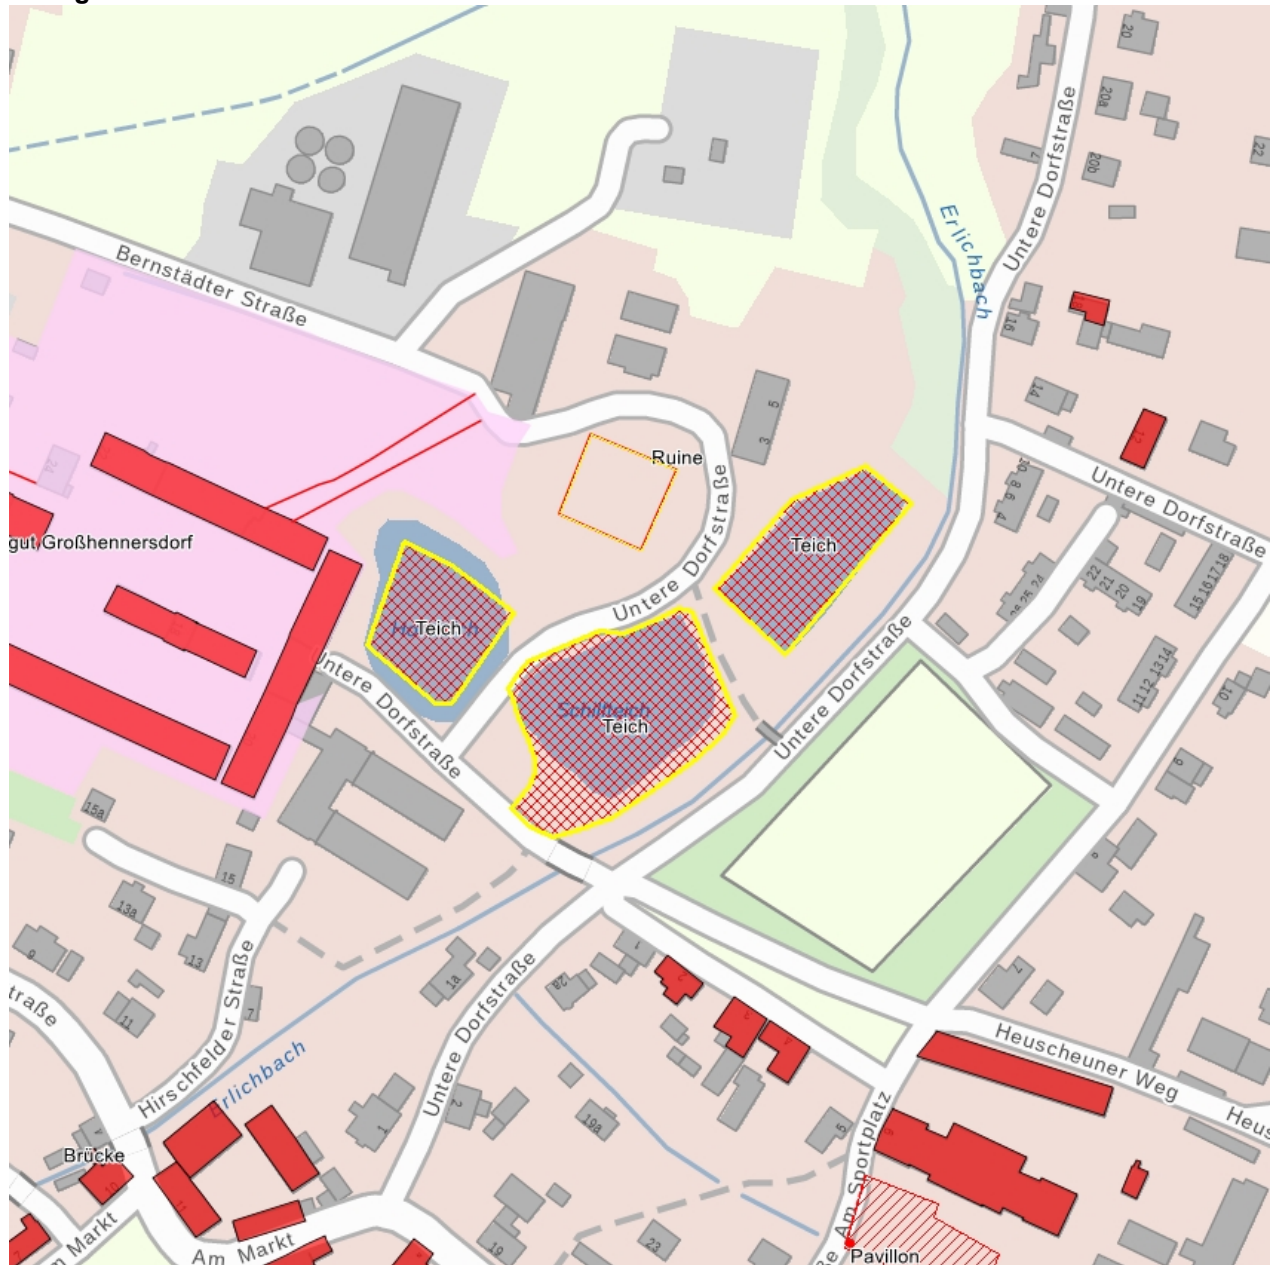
Bernstädter Straße

Erlichbach

Untere Dorfstraße

Ruine

Untere Dorfstraße

Teich

gut Großhennersdorf

Teich

Teich

Untere Dorfstraße

Untere Dorfstraße

Untere Dorfstraße

Untere Dorfstraße

Heuscheuner Weg

Heus

Hirschfelder Straße

Erlichbach

traße

Brücke

Am Markt

n Markt

Am Sportplatz

Pavillon

20
20a
20b
22
16
14
10 8 6 4
22 21 20 19
15 16 17 18
28 25 24
11 12 13 14
10
9
8
7
5
3
15a
15
13a
13
9
11
7
1a
2a
1
2
1
19a
5
19
23